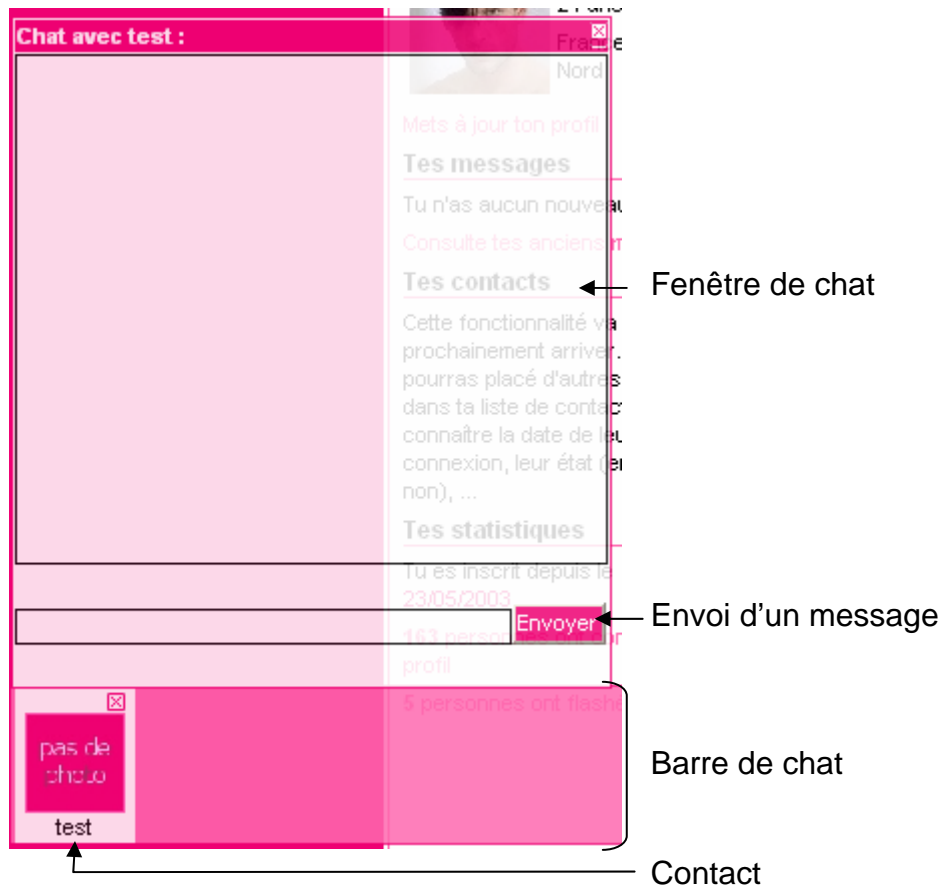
Chat avec test :

2 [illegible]
France
Nord

Mets à jour ton profil

Tes messages

Tu n'as aucun nouveau

Consulte tes anciens m

Tes contacts

Cette fonctionnalité va prochainement arriver. pourras placé d'autres dans ta liste de contac connaître la date de le connexion, leur état (e non), ...

Tes statistiques

Tu es inscrit depuis le 23/05/2003

163 personnes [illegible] profil

5 personnes ont flashé

Envoyer

pas de photo
test

Fenêtre de chat

Envoi d'un message

Barre de chat

Contact